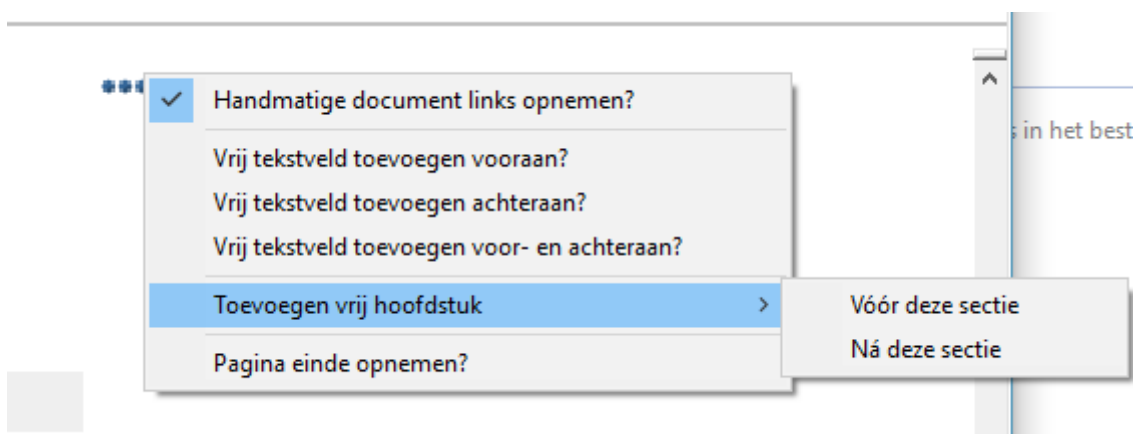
Handmatige document links opnemen?

Vrij tekstveld toevoegen vooraan?
Vrij tekstveld toevoegen achteraan?
Vrij tekstveld toevoegen voor- en achteraan?

Toevoegen vrij hoofdstuk

Pagina einde opnemen?

Vóór deze sectie
Ná deze sectie

s in het best